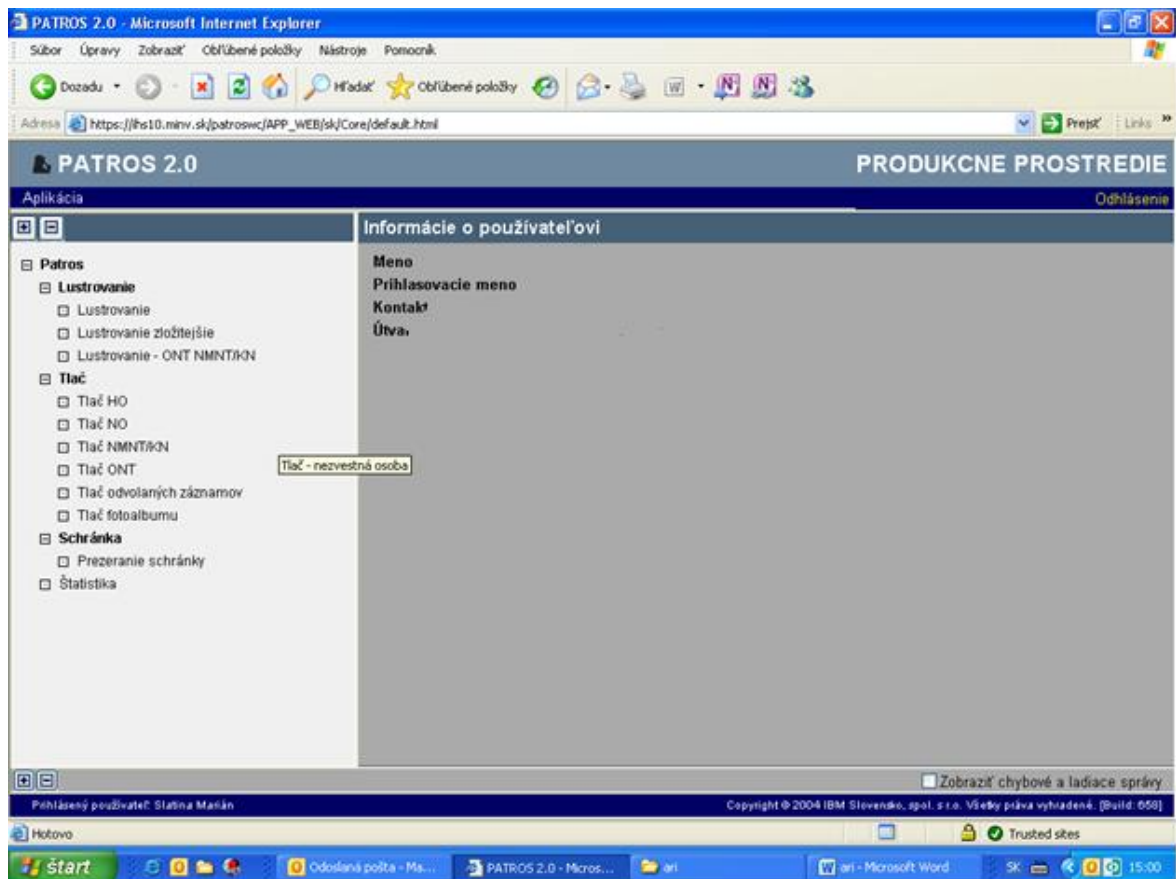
PATROS 2.0 - Microsoft Internet Explorer

Súbor Úpravy Zobraziť Obľúbené položky Nástroje Pomocník

Dozadu Hľadať Obľúbené položky

Adresa https://ihs10.minv.sk/patroswc/APP_WEB/sk/Core/default.html

Prejsť Links »

PATROS 2.0

PRODUKCNE PROSTREDIE

Aplikácia

Odhlásenie

Informácie o používateľovi

Meno
Prihlasovacie meno
Kontakt
Útvar

Patros
Lustrovanie
Lustrovanie
Lustrovanie zložitejšie
Lustrovanie - ONT NMNT/KN
Tlač
Tlač HO
Tlač NO
Tlač NMNT/KN
Tlač ONT
Tlač odvolaných záznamov
Tlač fotoalbumu
Schránka
Prezeranie schránky
Štatistika

Tlač - nezvestná osoba

Zobraziť chybové a ladiace správy

Prihlásený používateľ: Slatina Marián

Copyright © 2004 IBM Slovensko, spol. s r.o. Všetky práva vyhradené. [Build: 658]

Hotovo

Trusted sites

štart

Odoslaná pošta - Ma...

PATROS 2.0 - Micros...

ari

ari - Microsoft Word

SK

15:00